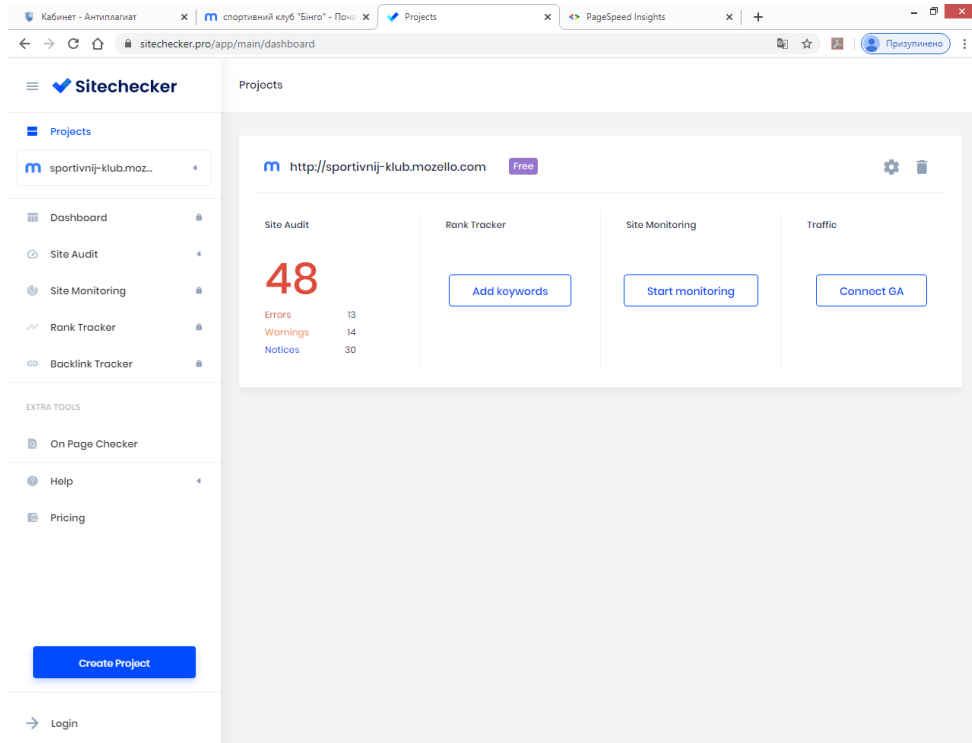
Кабинет - Антиплагиат ×
m спортивний клуб "Бінго" - Поча ×
Projects ×
PageSpeed Insights ×
+

sitechecker.pro/app/main/dashboard
Призупинено

Sitechecker

Projects

Projects

sportivnij-klub.moz...

Dashboard

Site Audit

Site Monitoring

Rank Tracker

Backlink Tracker

EXTRA TOOLS

On Page Checker

Help

Pricing

Create Project

Login

m http://sportivnij-klub.mozello.com Free

Site Audit

48

Errors 13
Warnings 14
Notices 30

Rank Tracker

Add keywords

Site Monitoring

Start monitoring

Traffic

Connect GA